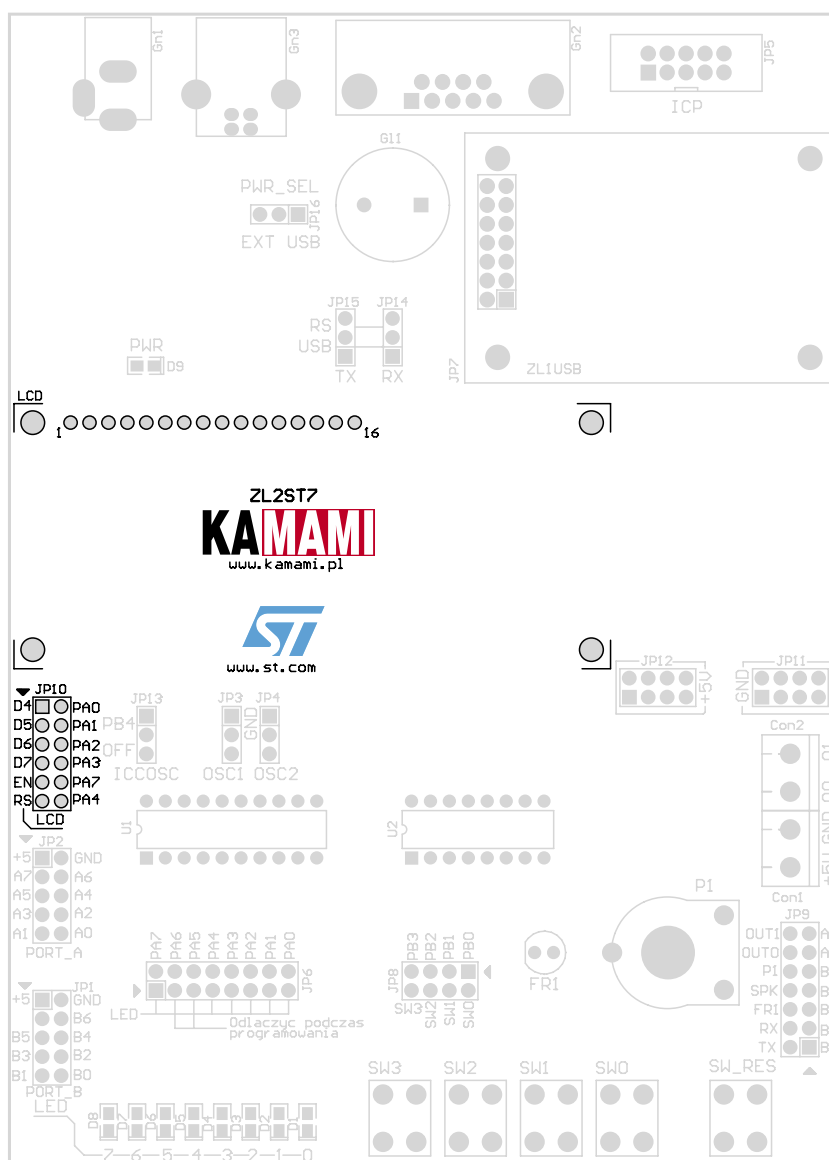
Gn1
Gn3
Gn2
JP5
ICP
G11
PWR_SEL
JP16
EXT USB
JP15 JP14
RS
USB
TX RX
JP7
ZL1USB
PWR
D9
LCD
1
16
ZL2ST7
KAMAMI
www.kamami.pl
www.st.com
JP10
D4 PA0
D5 PA1
D6 PA2
D7 PA3
EN PA7
RS PA4
LCD
JP13
PB4
OFF
ICCOSC
JP3 JP4
GND
OSC1 OSC2
JP12
+5V
JP11
GND
Con2
Con1
U1
U2
JP2
+5 GND
A7 A6
A5 A4
A3 A2
A1 A0
PORT_A
JP1
+5 GND
B7 B6
B5 B4
B3 B2
B1 B0
PORT_B
LED
PA7 PA6 PA5 PA4 PA3 PA2 PA1 PA0
JP6
LED
Odlaczyc podczas programowania
JP8
PB3 PB2 PB1 PB0
SW3 SW2 SW1 SW0
FR1
P1
JP9
OUT1
OUT0
P1
SPK
FR1
RX
TX
SW3 SW2 SW1 SW0 SW_RES
D8
7 6 5 4 3 2 1 0